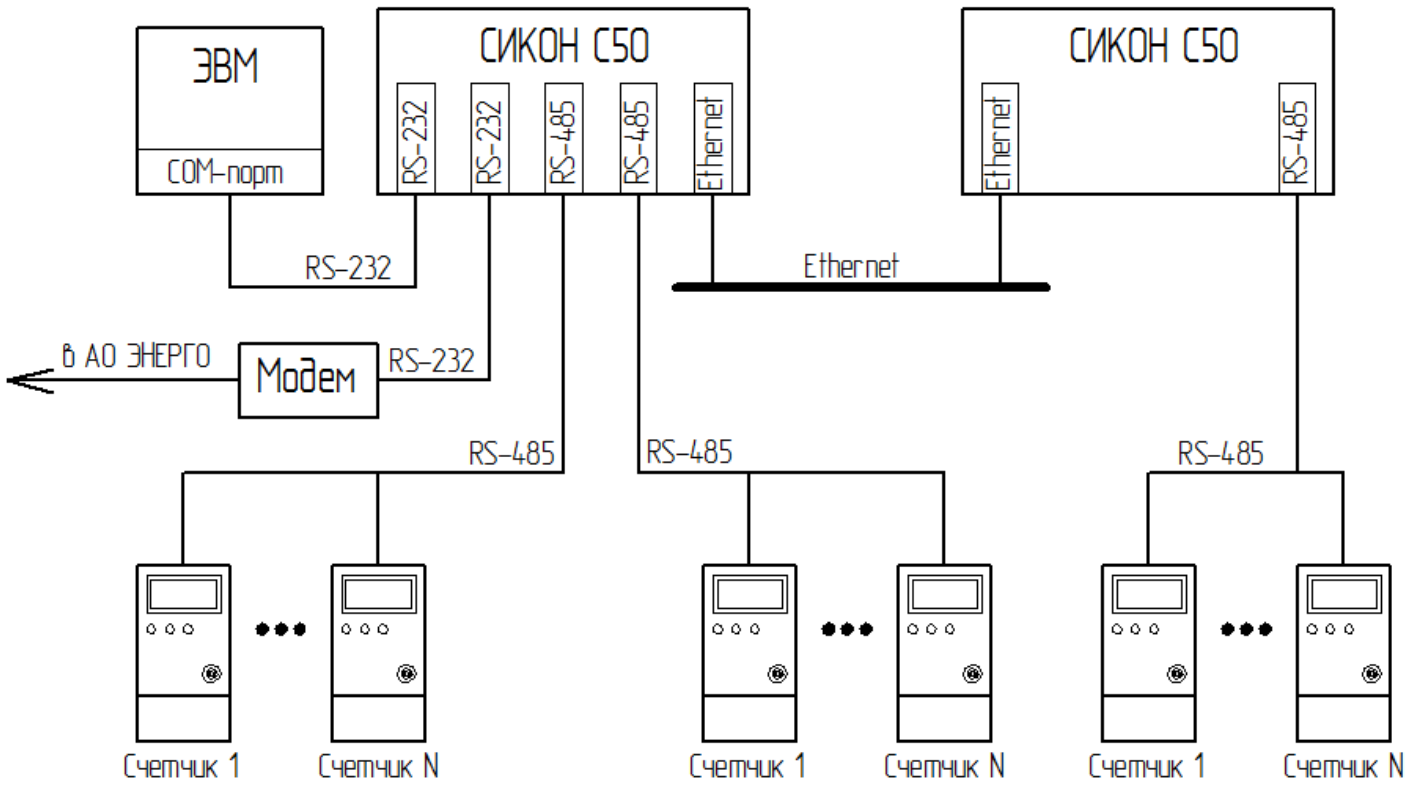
ЭВМ
COM-порт

СИКОН С50
RS-232
RS-232
RS-485
RS-485
Ethernet

СИКОН С50
Ethernet
RS-485

RS-232
Ethernet

в АО ЭНЕРГО
Модем
RS-232

RS-485
RS-485
RS-485

Счетчик 1
Счетчик N
Счетчик 1
Счетчик N
Счетчик 1
Счетчик N